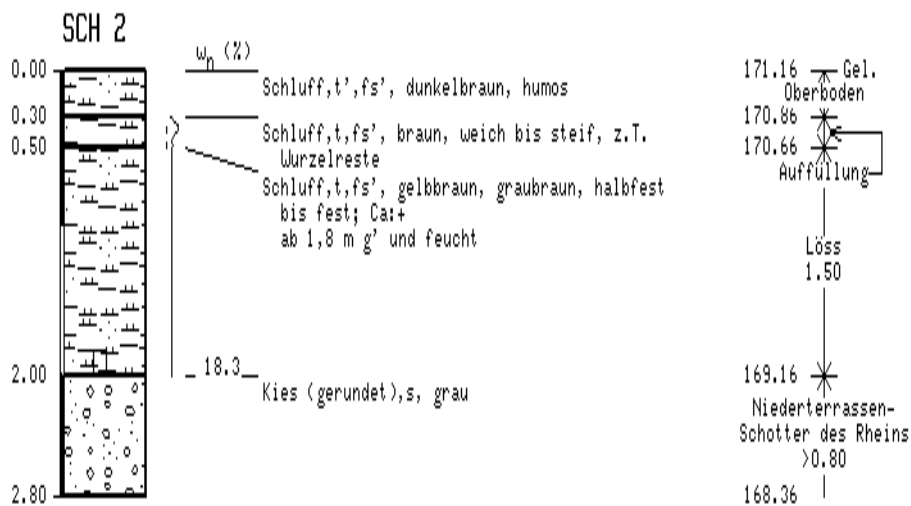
SCH 2

$w_n$ (%)

0.00
0.30
0.50
2.00
2.80

Schluff,t',fs', dunkelbraun, humos

Schluff,t,fs', braun, weich bis steif, z.T. Wurzelreste

Schluff,t,fs', gelbbraun, graubraun, halbfest bis fest; Ca:+ ab 1,8 m g' und feucht

18.3

Kies (gerundet),s, grau

171.16 Gel.
Oberboden
170.86
170.66
Auffüllung

Löss
1.50

169.16

Niederterrassen-Schotter des Rheins
>0.80

168.36